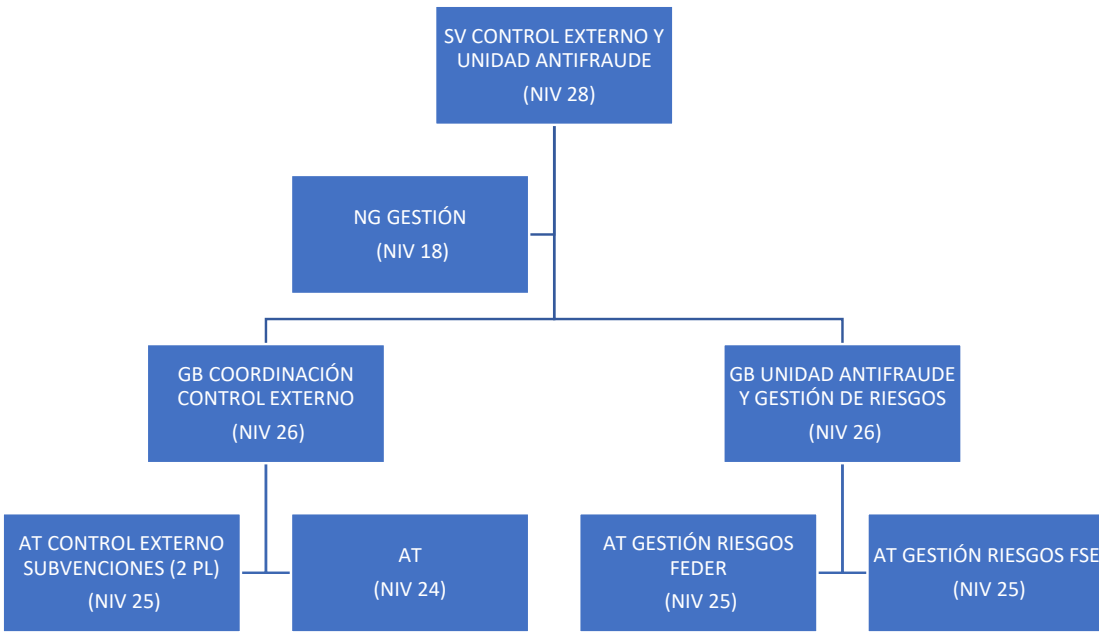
SV CONTROL EXTERNO Y UNIDAD ANTIFRAUDE

(NIV 28)

NG GESTIÓN

(NIV 18)

GB COORDINACIÓN CONTROL EXTERNO

(NIV 26)

GB UNIDAD ANTIFRAUDE Y GESTIÓN DE RIESGOS

(NIV 26)

AT CONTROL EXTERNO SUBVENCIONES (2 PL)

(NIV 25)

AT

(NIV 24)

AT GESTIÓN RIESGOS FEDER

(NIV 25)

AT GESTIÓN RIESGOS FSE

(NIV 25)